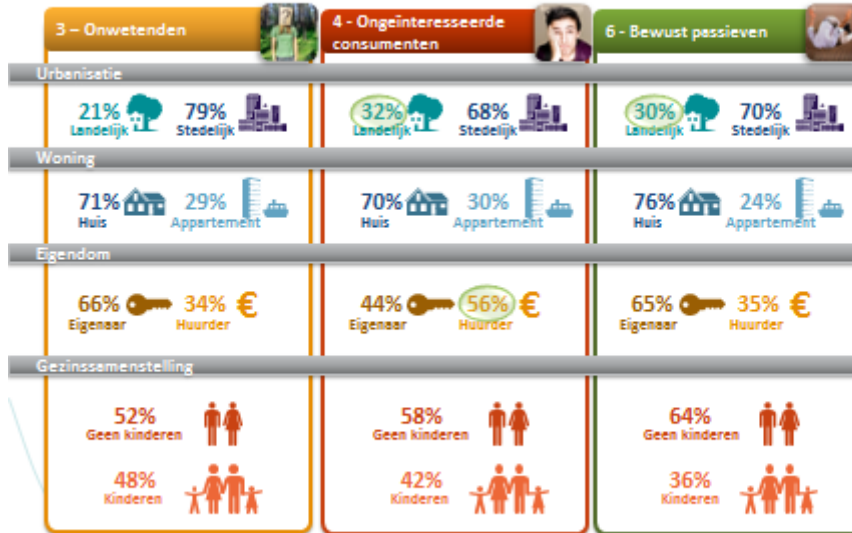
3 – Onwetenden

4 - Ongeinteresseerde consumenten

6 - Bewust passieven

Urbanisatie

21% Landelijk 79% Stedelijk

32% Landelijk 68% Stedelijk

30% Landelijk 70% Stedelijk

Woning

71% Huis 29% Appartement

70% Huis 30% Appartement

76% Huis 24% Appartement

Eigendom

66% Eigenaar 34% Huurder

44% Eigenaar 56% Huurder

65% Eigenaar 35% Huurder

Gezinssamenstelling

52% Geen kinderen

48% Kinderen

58% Geen kinderen

42% Kinderen

64% Geen kinderen

36% Kinderen